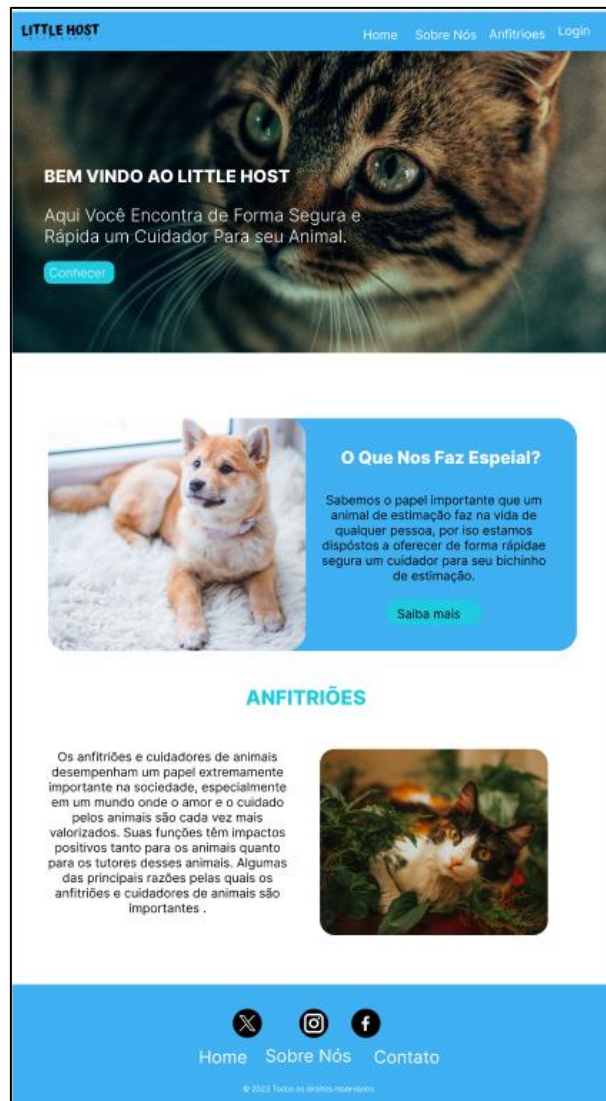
LITTLE HOST

Home Sobre Nós Anfitrioes Login

BEM VINDO AO LITTLE HOST

Aqui Você Encontra de Forma Segura e Rápida um Cuidador Para seu Animal.

Conhecer

O Que Nos Faz Espeial?

Sabemos o papel importante que um animal de estimação faz na vida de qualquer pessoa, por iso estamos dispóstos a oferecer de forma rápidae segura um cuidador para seu bichinho de estimação.

Saiba mais

ANFITRIÕES

Os anfitriões e cuidadores de animais desempenham um papel extremamente importante na sociedade, especialmente em um mundo onde o amor e o cuidado pelos animais são cada vez mais valorizados. Suas funções têm impactos positivos tanto para os animais quanto para os tutores desses animais. Algumas das principais razões pelas quais os anfitriões e cuidadores de animais são importantes .

Home Sobre Nós Contato

© 2023 Todos os direitos reservados